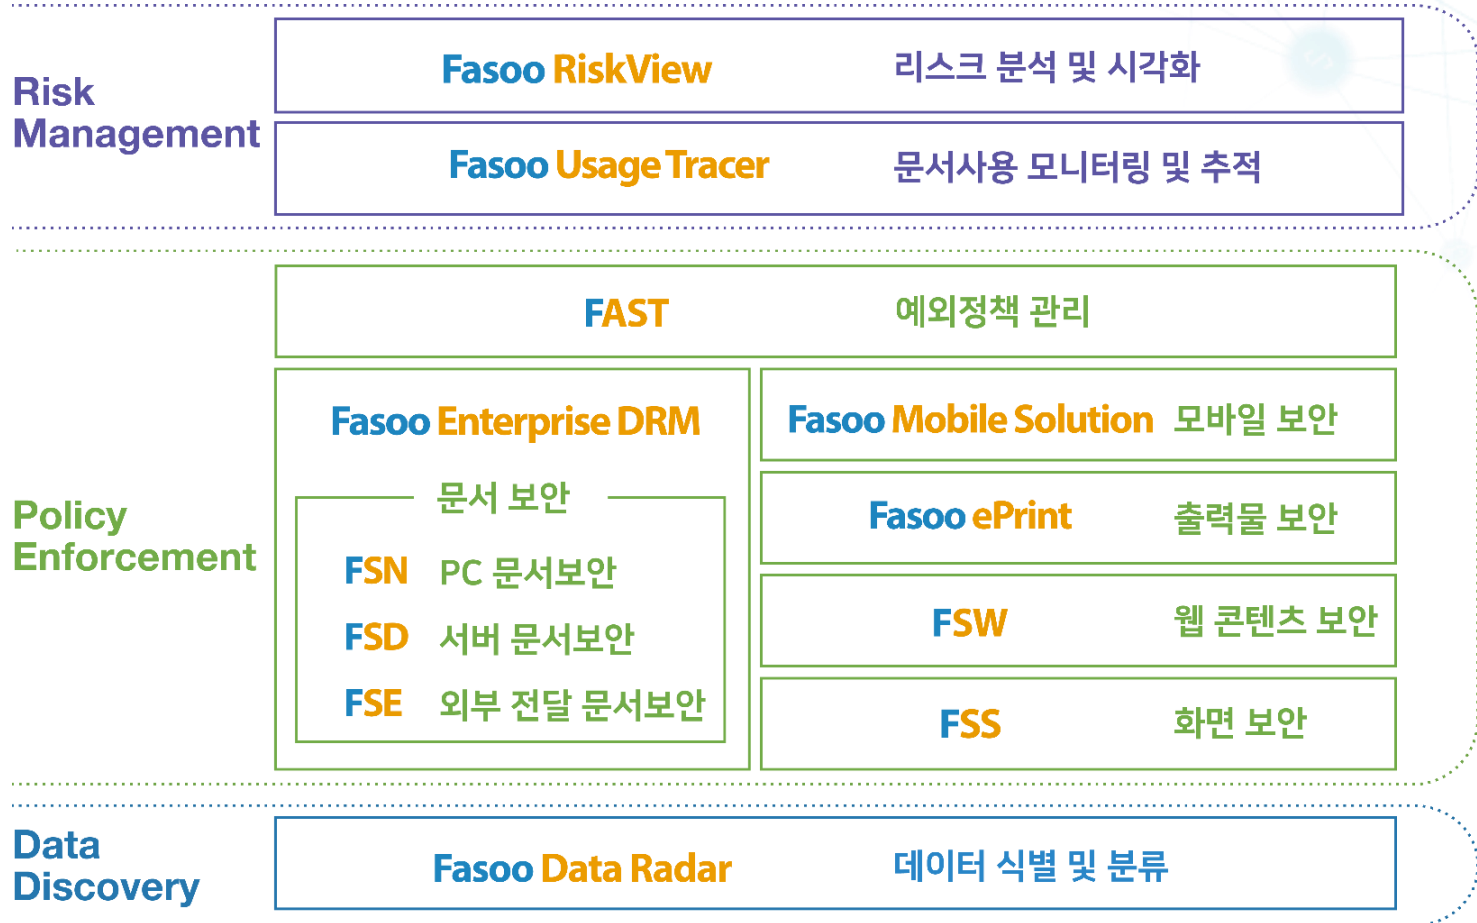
Risk Management

Fasoo RiskView 리스크 분석 및 시각화

Fasoo Usage Tracer 문서사용 모니터링 및 추적

Policy Enforcement

FAST 예외정책 관리

Fasoo Enterprise DRM

문서 보안

FSN PC 문서보안

FSD 서버 문서보안

FSE 외부 전달 문서보안

Fasoo Mobile Solution 모바일 보안

Fasoo ePrint 출력물 보안

FSW 웹 콘텐츠 보안

FSS 화면 보안

Data Discovery

Fasoo Data Radar 데이터 식별 및 분류